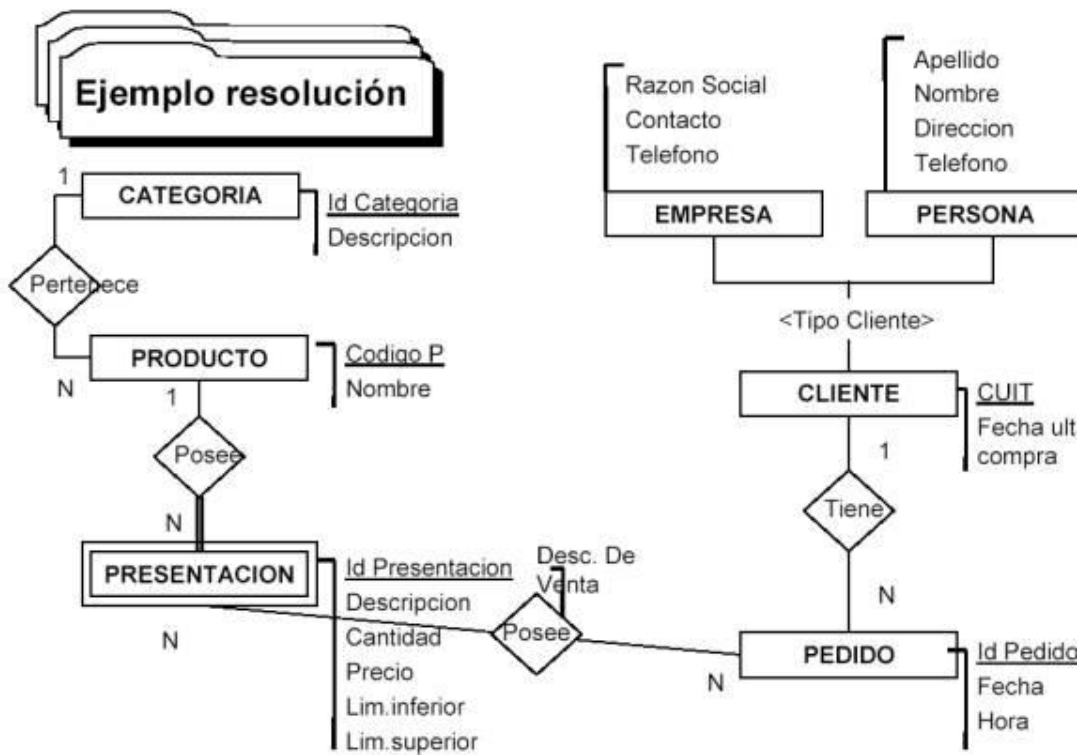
Ejemplo resolución

1
CATEGORIA
Id Categoria
Descripcion

Pertenece

PRODUCTO
Codigo P
Nombre
N
1

Posee

N

PRESENTACION
Id Presentacion
Descripcion
Cantidad
Precio
Lim.inferior
Lim.superior

N

Desc. De Venta

Posee

Razon Social
Contacto
Telefono
EMPRESA

Apellido
Nombre
Direccion
Telefono
PERSONA

<Tipo Cliente>

CLIENTE
CUIT
Fecha ult compra

1

Tiene

N

PEDIDO
Id Pedido
Fecha
Hora

N